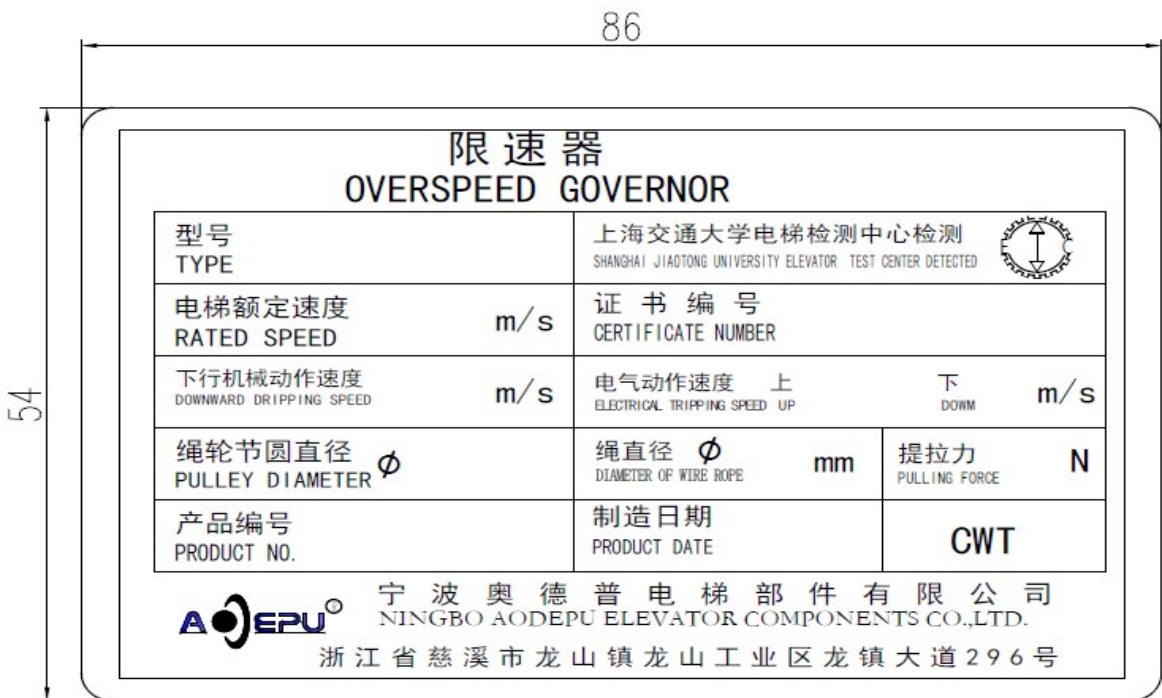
86

54

限速器
OVERSPEED GOVERNOR

| 型号 TYPE | 上海交通大学电梯检测中心检测 SHANGHAI JIAOTONG UNIVERSITY ELEVATOR TEST CENTER DETECTED | |
|---|---|---|
| 电梯额定速度 RATED SPEED m/s | 证书编号 CERTIFICATE NUMBER | |
| 下行机械动作速度 DOWNWARD DRIPPING SPEED m/s | 电气动作速度 上 ELECTRICAL TRIPPING SPEED UP 下 DOWM m/s | |
| 绳轮节圆直径 PULLEY DIAMETER $\phi$ | 绳直径 $\phi$ DIAMETER OF WIRE ROPE mm | 提拉力 PULLING FORCE N |
| 产品编号 PRODUCT NO. | 制造日期 PRODUCT DATE | CWT |

AOEPU®
宁波奥德普电梯部件有限公司
NINGBO AODEPU ELEVATOR COMPONENTS CO.,LTD.
浙江省慈溪市龙山镇龙山工业区龙镇大道296号